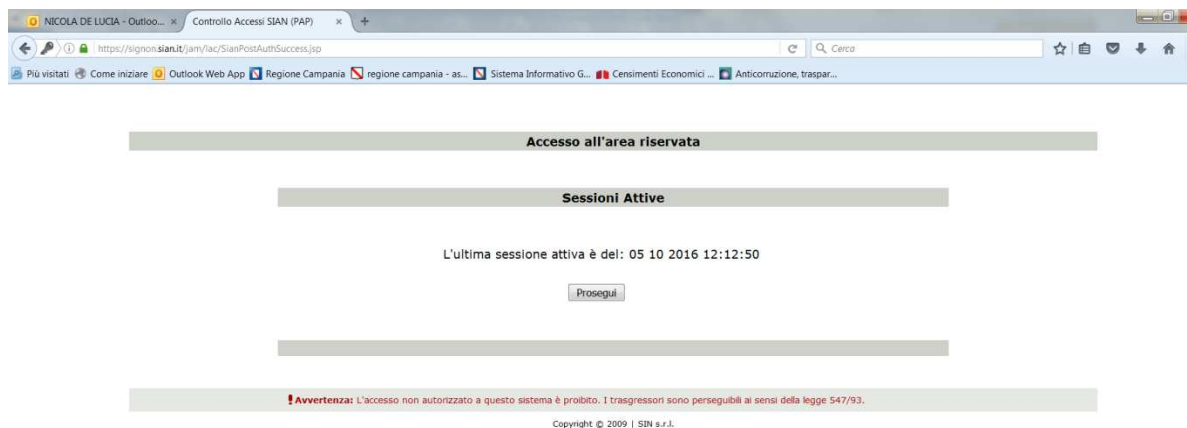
NICOLA DE LUCIA - Outloo... ×
Controllo Accessi SIAN (PAP) ×
+

https://signon.sian.it/jam/iac/SianPostAuthSuccess.jsp
Cerca

Più visitati
Come iniziare
Outlook Web App
Regione Campania
regione campania - as...
Sistema Informativo G...
Censimenti Economici ...
Anticorruzione, traspar...

Accesso all'area riservata

Sessioni Attive

L'ultima sessione attiva è del: 05 10 2016 12:12:50

Prosegui

Avvertenza: L'accesso non autorizzato a questo sistema è proibito. I trasgressori sono perseguibili ai sensi della legge 547/93.

Copyright © 2009 | SIN s.r.l.